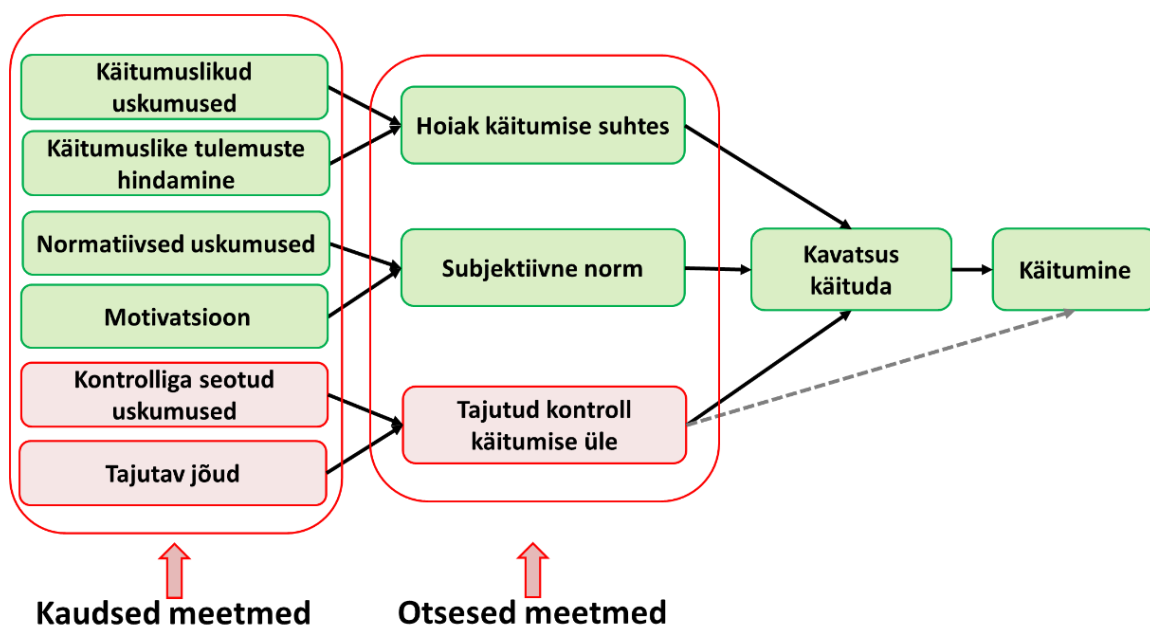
Käitumuslikud uskumused

Käitumuslike tulemuste hindamine

Normatiivsed uskumused

Motivatsioon

Kontrolliga seotud uskumused

Tajutav jõud

Hoiak käitumise suhtes

Subjektiivne norm

Tajutud kontroll käitumise üle

Kavatsus käituda

Käitumine

Kaudsed meetmed

Otsesed meetmed